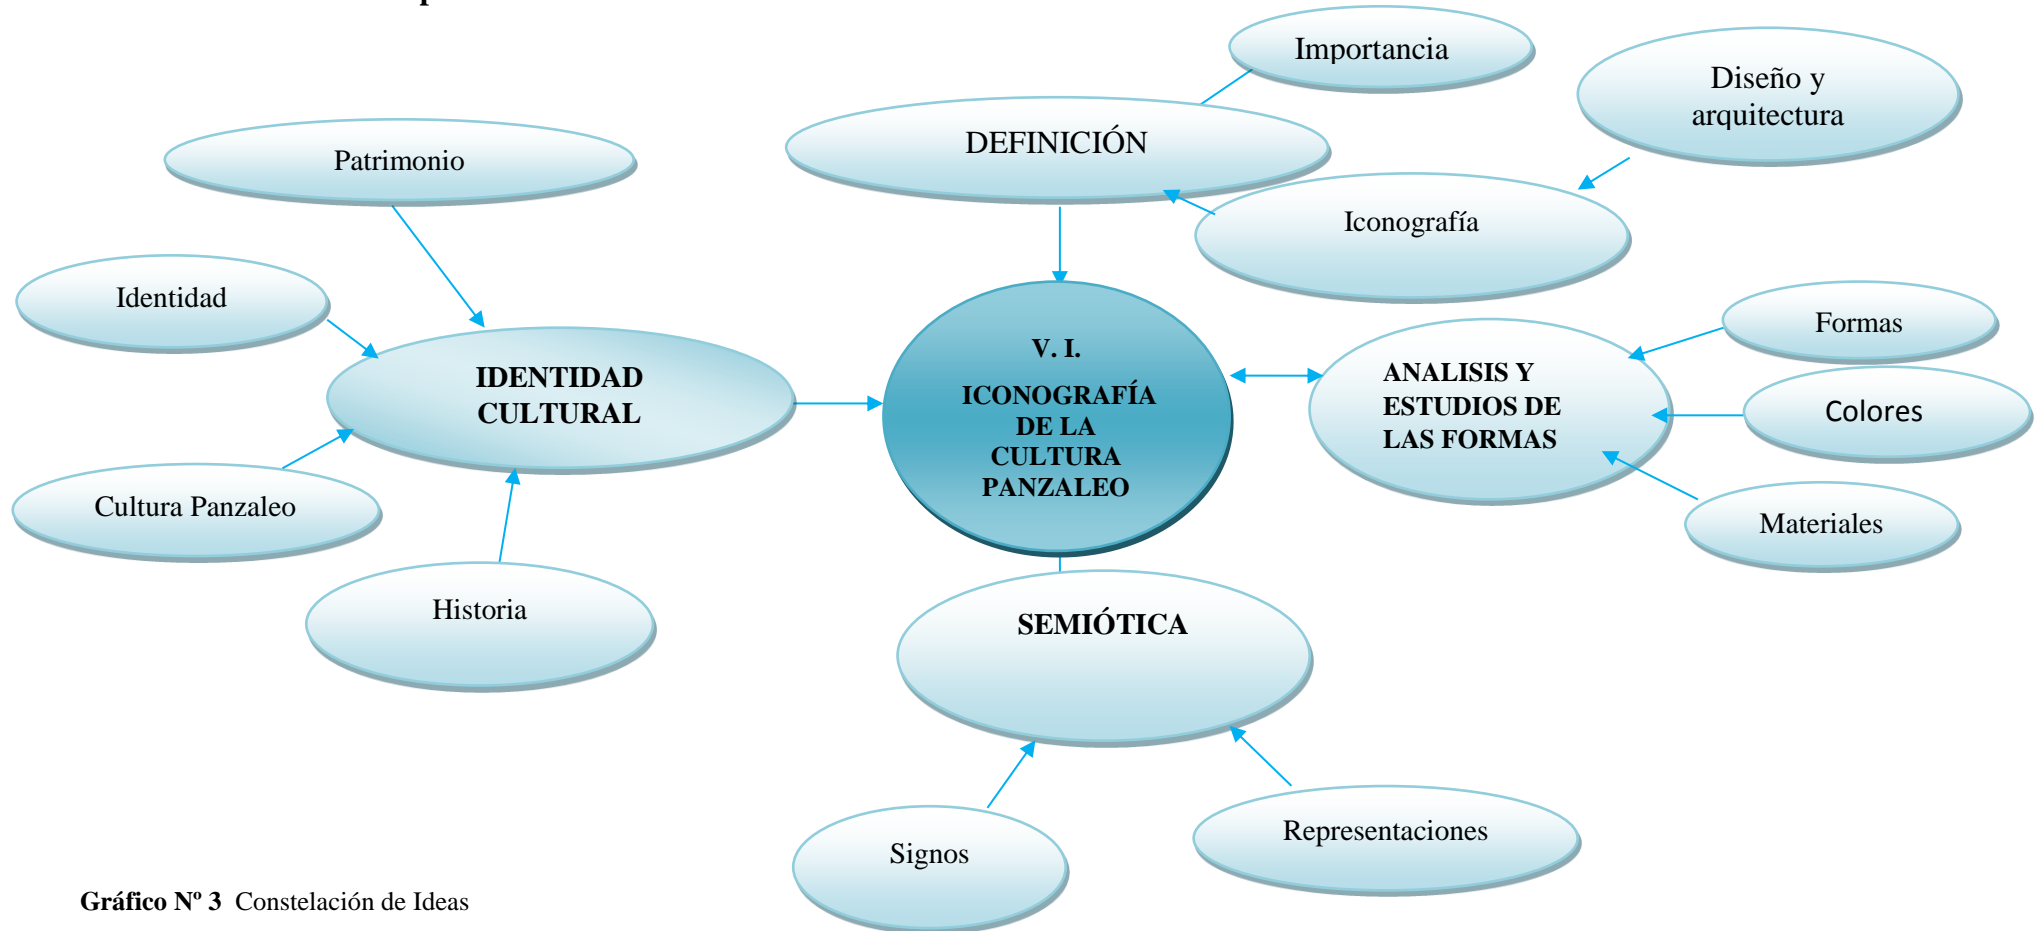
Importancia

Diseño y arquitectura

DEFINICIÓN

Patrimonio

Iconografía

Identidad

IDENTIDAD CULTURAL

V. I.
ICONOGRAFÍA DE LA CULTURA PANZALEO

ANALISIS Y ESTUDIOS DE LAS FORMAS

Formas

Colores

Materiales

Cultura Panzaleo

Historia

SEMIÓTICA

Signos

Representaciones

Gráfico Nº 3 Constelación de Ideas